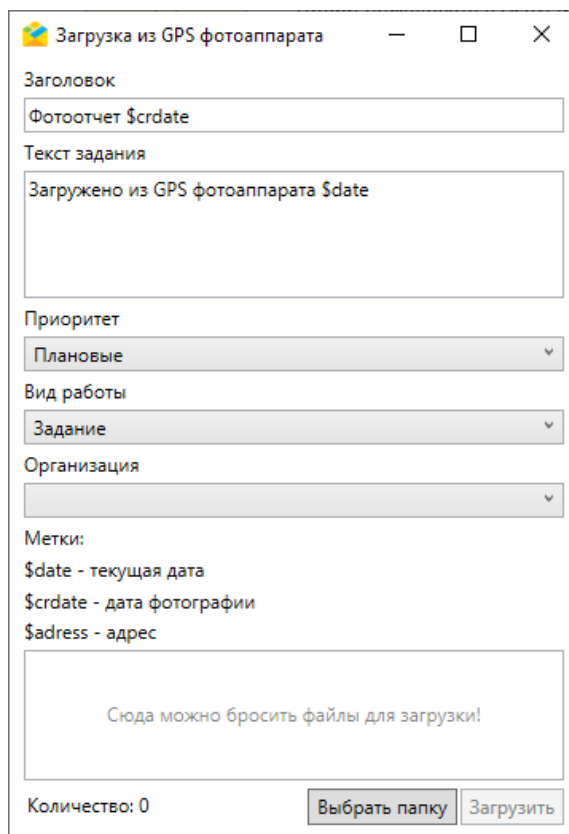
Загрузка из GPS фотоаппарата

Заголовок

Фотоотчет $crdate

Текст задания

Загружено из GPS фотоаппарата $date

Приоритет

Плановые

Вид работы

Задание

Организация

Метки:

$date - текущая дата

$crdate - дата фотографии

$adress - адрес

Сюда можно бросить файлы для загрузки!

Количество: 0

Выбрать папку

Загрузить